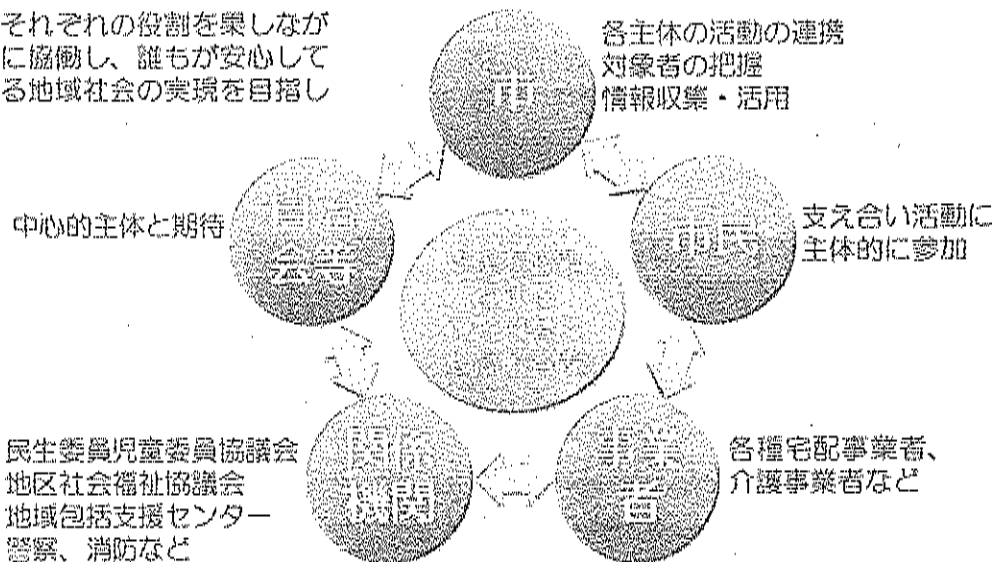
それぞれの役割を果しなが
に協働し、誰もが安心して
る地域社会の実現を目指し

各主体の活動の連携
対象者の把握
情報収集・活用

中心的主体と期待

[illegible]

支え合い活動に
主体的に参加

民生委員児童委員協議会
地区社会福祉協議会
地域包括支援センター
警察、消防など

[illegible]

各種宅配事業者、
介護事業者など